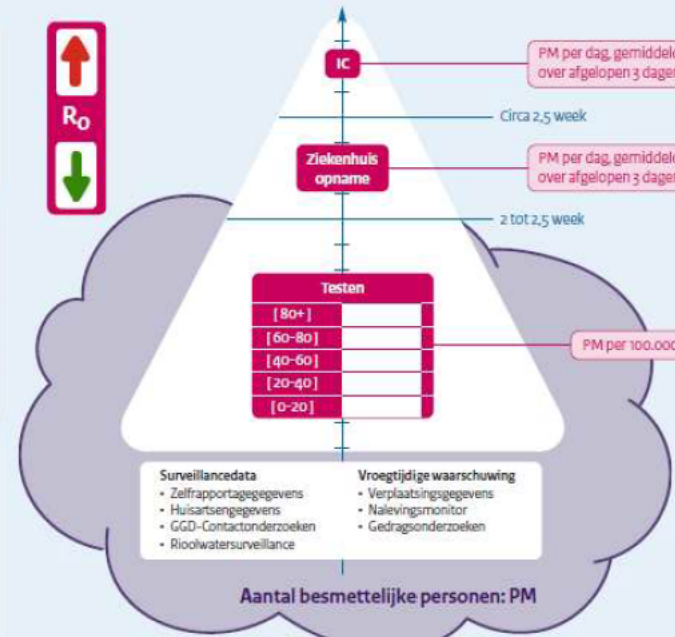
$R_0$

IC

PM per dag, gemiddeld over afgelopen 3 dagen

Circa 2,5 week

Ziekenhuis opname

PM per dag, gemiddeld over afgelopen 3 dagen

2 tot 2,5 week

Testen

| [80+] | |
|---|---|
| [60-80] | |
| [40-60] | |
| [20-40] | |
| [0-20] | |

PM per 100.000

Surveillancedata
• Zelfrapportagegegevens
• Huisartsengegevens
• GGD-Contactonderzoeken
• Rioolwatersurveillance

Vroegtijdige waarschuwing
• Verplaatsingsgegevens
• Nalevingsmonitor
• Gedragsonderzoeken

Aantal besmettelijke personen: PM